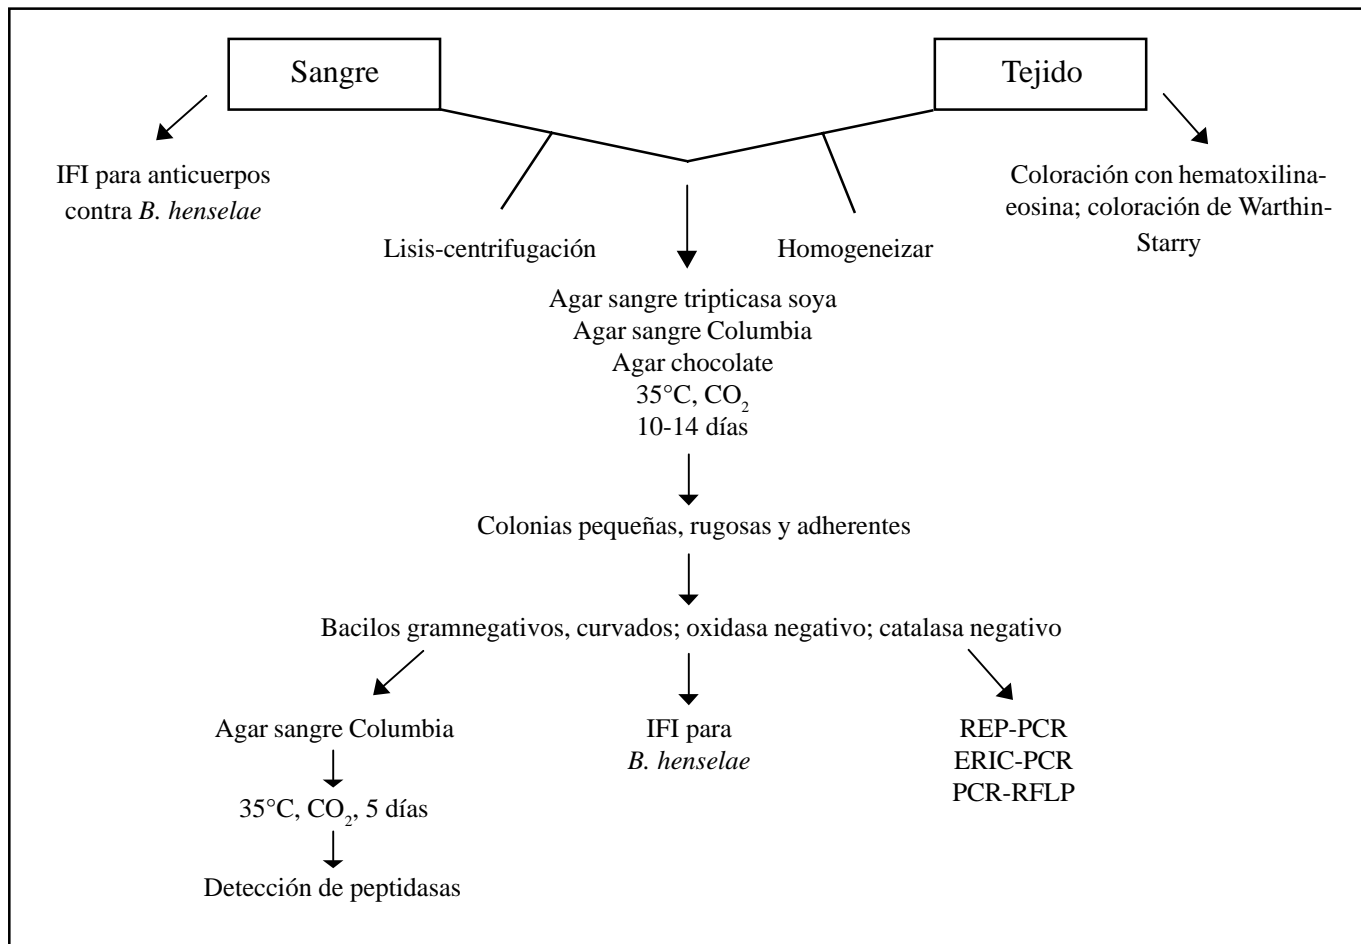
Sangre

Tejido

IFI para anticuerpos contra B. henselae

Lisis-centrifugación

Homogeneizar

Coloración con hematoxilina-eosina; coloración de Warthin-Starry

Agar sangre tripticasa soya
Agar sangre Columbia
Agar chocolate
35°C, $CO_2$
10-14 días

Colonias pequeñas, rugosas y adherentes

Bacilos gramnegativos, curvados; oxidasa negativo; catalasa negativo

Agar sangre Columbia

35°C, $CO_2$, 5 días

Detección de peptidasas

IFI para
B. henselae

REP-PCR
ERIC-PCR
PCR-RFLP